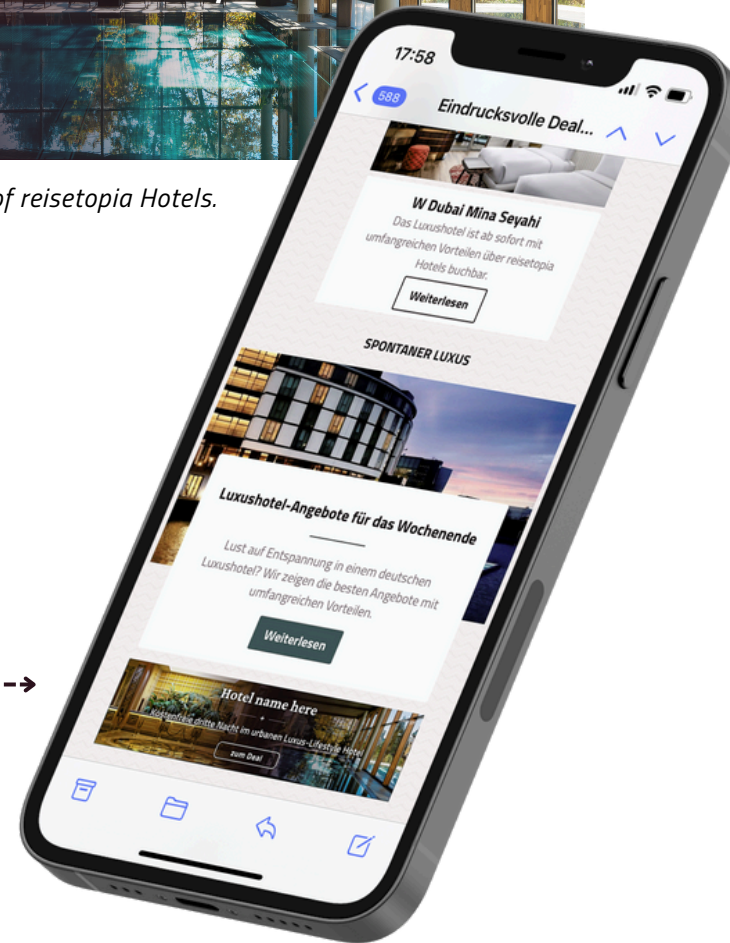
of reisetopia Hotels.

17:58

588

Eindrucksvolle Deal...

W Dubai Mina Seyahi

Das Luxushotel ist ab sofort mit umfangreichen Vorteilen über reisetopia Hotels buchbar.

Weiterlesen

SPONTANER LUXUS

Luxushotel-Angebote für das Wochenende

Lust auf Entspannung in einem deutschen Luxushotel? Wir zeigen die besten Angebote mit umfangreichen Vorteilen.

Weiterlesen

Hotel name here

Kostenfreie dritte Nacht im urbanen Luxus-Lifestyle Hotel

zum Deal